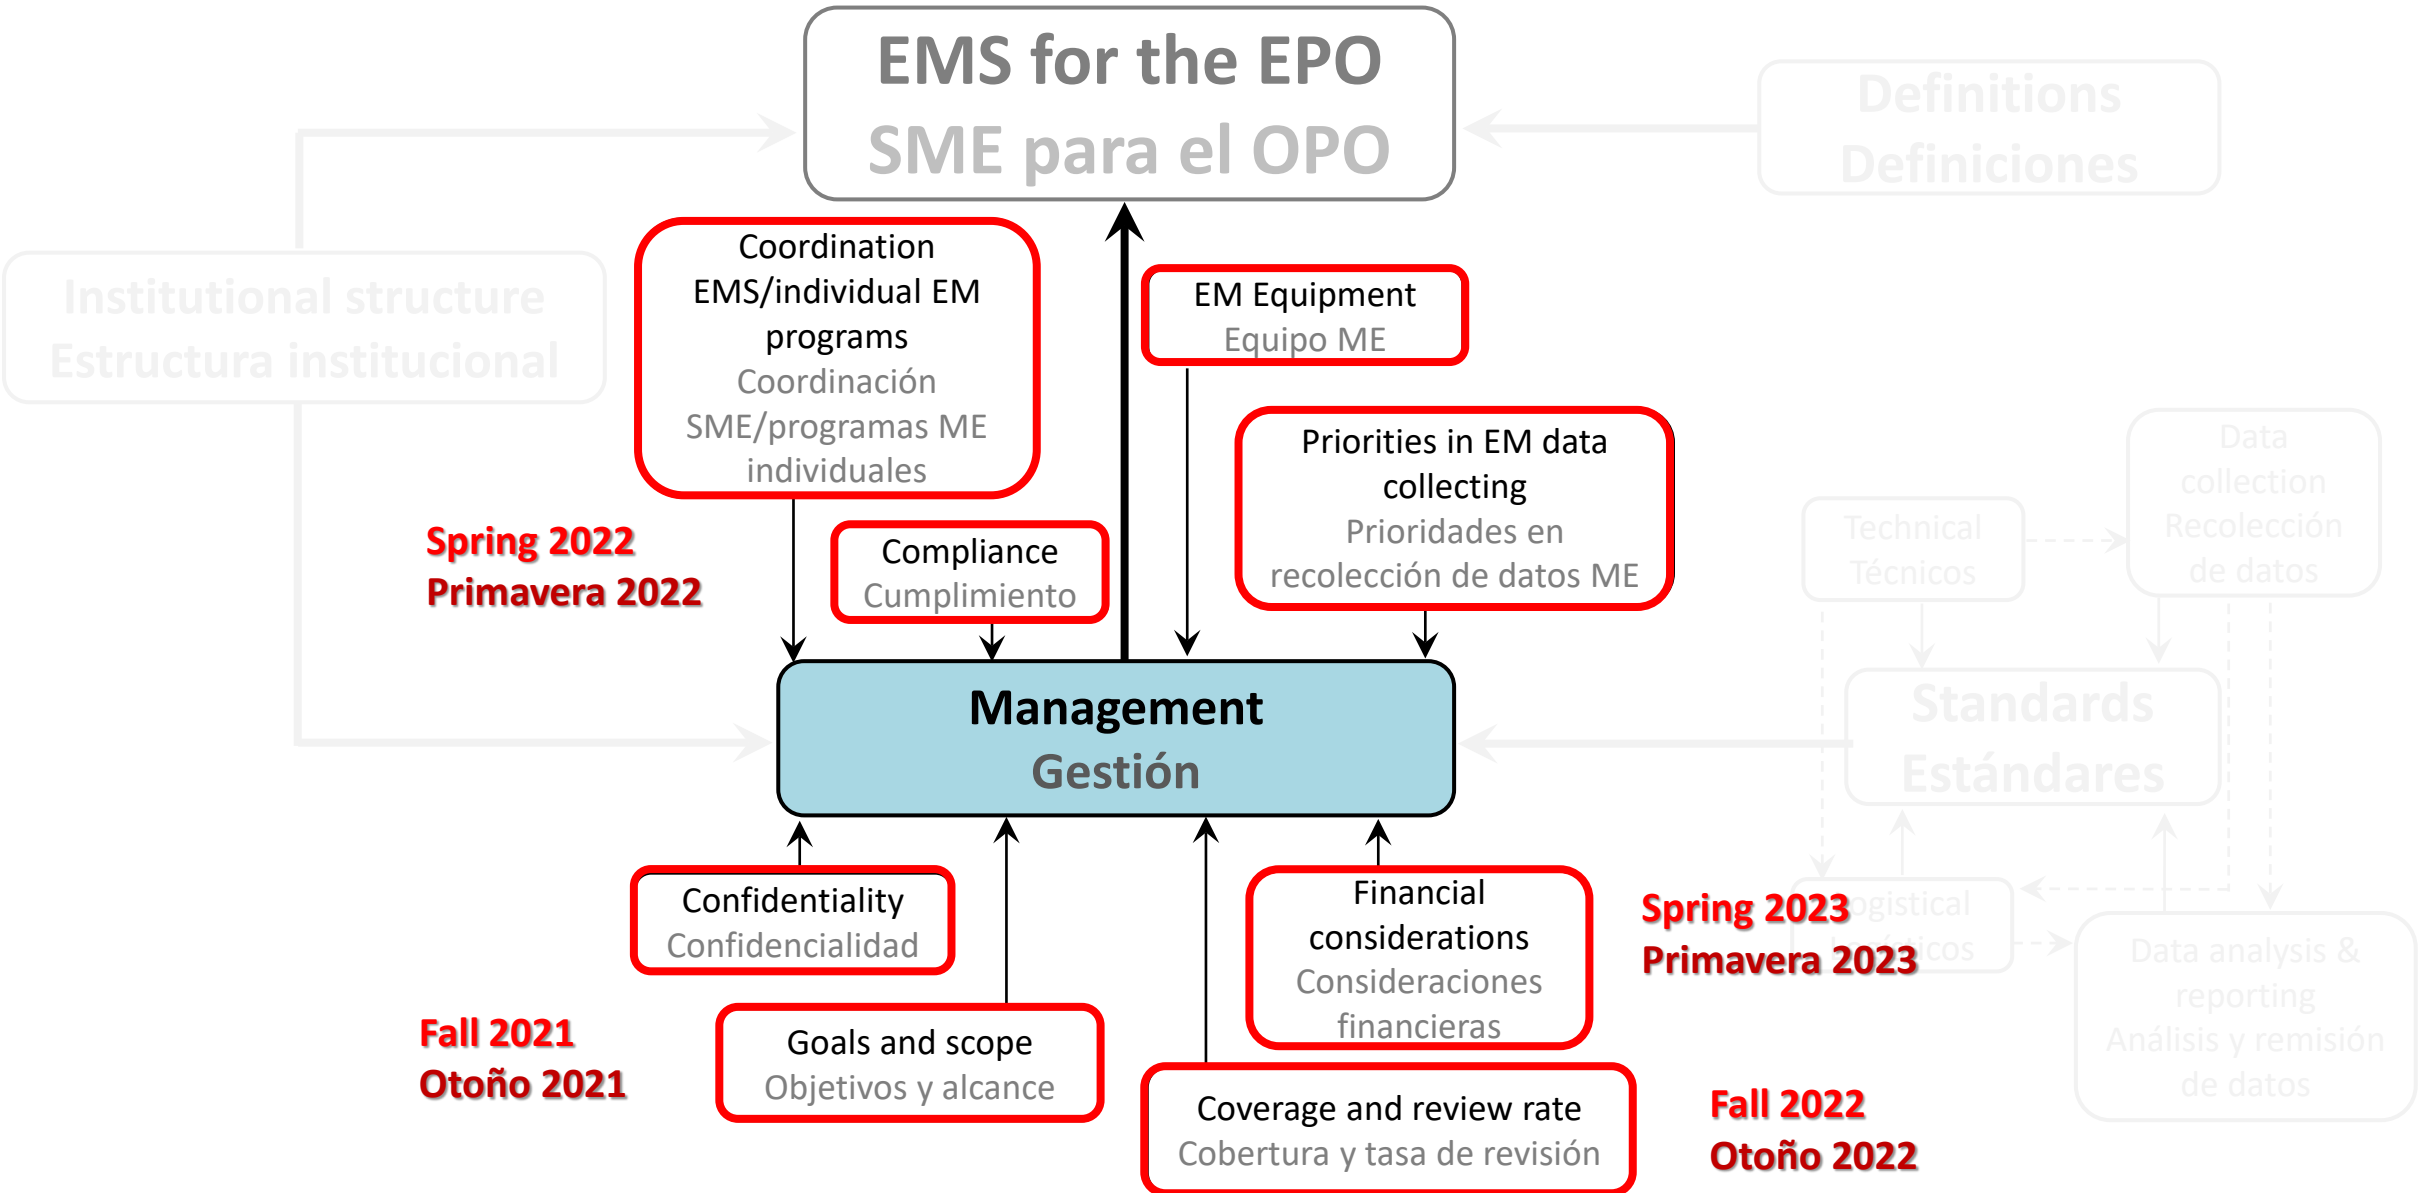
EMS for the EPO
SME para el OPO

Definitions
Definiciones

Institutional structure
Estructura institucional

Coordination EMS/individual EM programs
Coordinación SME/programas ME individuales

EM Equipment
Equipo ME

Priorities in EM data collecting
Prioridades en recolección de datos ME

Spring 2022
Primavera 2022

Compliance
Cumplimiento

Technical
Técnicos

Data collection
Recolección de datos

Management
Gestión

Standards
Estándares

Confidentiality
Confidencialidad

Financial considerations
Consideraciones financieras

Spring 2023
Primavera 2023

Logistical
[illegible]icos

Data analysis & reporting
Análisis y remisión de datos

Fall 2021
Otoño 2021

Goals and scope
Objetivos y alcance

Coverage and review rate
Cobertura y tasa de revisión

Fall 2022
Otoño 2022